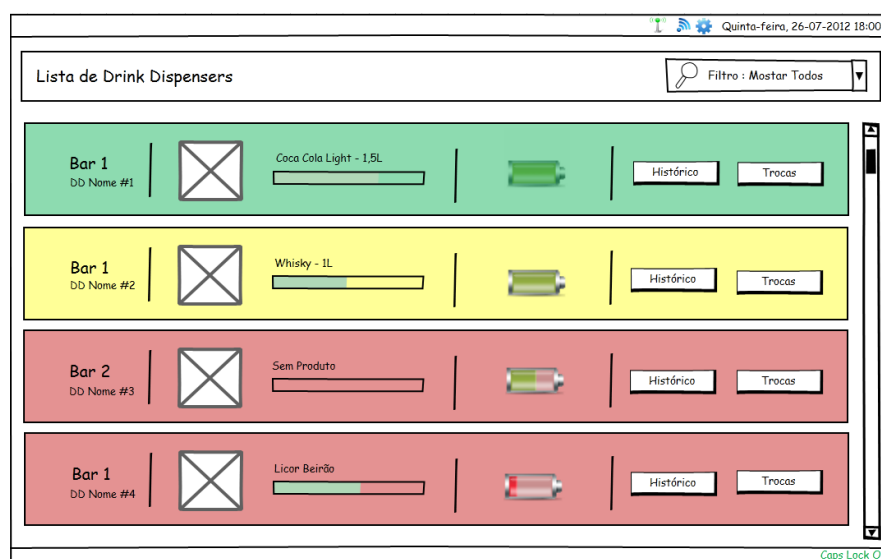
Quinta-feira, 26-07-2012 18:00

Lista de Drink Dispensers

Filtro : Mostar Todos

Bar 1
DD Nome #1

Coca Cola Light - 1,5L

Histórico

Trocas

Bar 1
DD Nome #2

Whisky - 1L

Histórico

Trocas

Bar 2
DD Nome #3

Sem Produto

Histórico

Trocas

Bar 1
DD Nome #4

Licor Beirão

Histórico

Trocas

Caps Lock O